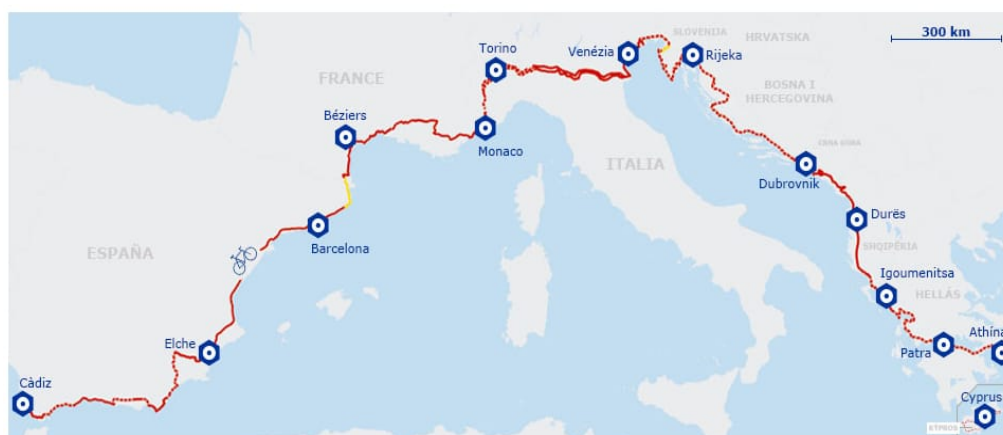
300 km
SLOVENIJA
HRVATSKA
FRANCE
Torino
Venézia
Rijeka
BOSNA I HERCEGOVINA
Béziers
Monaco
CRNA GORA
ITALIA
Dubrovnik
Durës
ESPAÑA
Barcelona
SHQIPËRIA
Igoumenitsa
HELLÁS
Elche
Patra
Athína
Cádiz
Cyprus
KYPROS